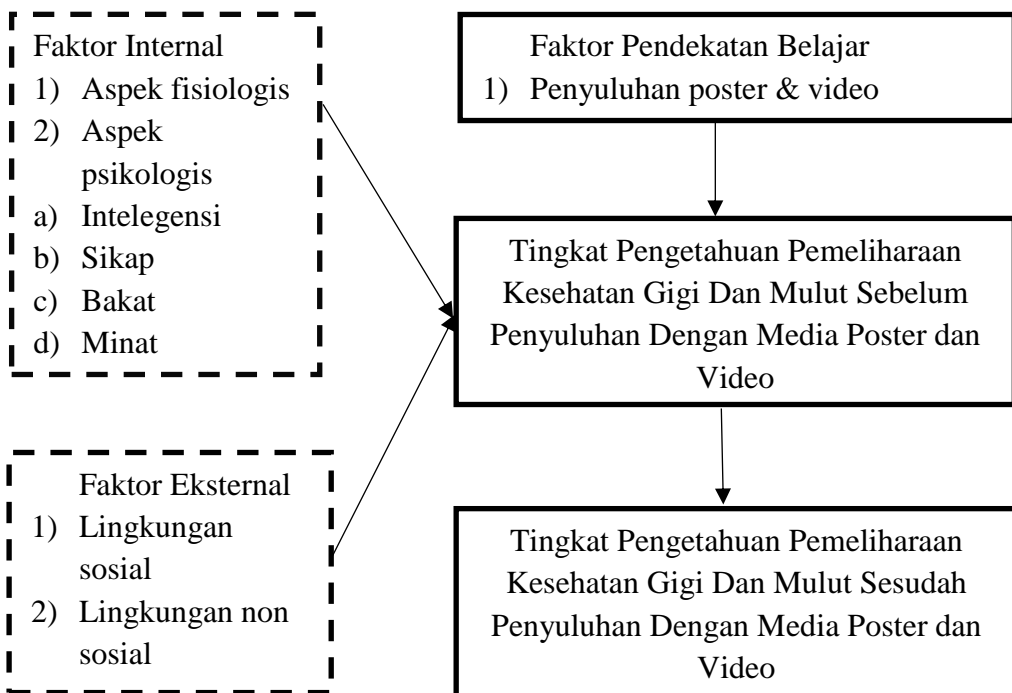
Faktor Internal
1) Aspek fisiologis
2) Aspek psikologis
a) Intelegensi
b) Sikap
c) Bakat
d) Minat

Faktor Eksternal
1) Lingkungan sosial
2) Lingkungan non sosial

Faktor Pendekatan Belajar
1) Penyuluhan poster & video

Tingkat Pengetahuan Pemeliharaan Kesehatan Gigi Dan Mulut Sebelum Penyuluhan Dengan Media Poster dan Video

Tingkat Pengetahuan Pemeliharaan Kesehatan Gigi Dan Mulut Sesudah Penyuluhan Dengan Media Poster dan Video